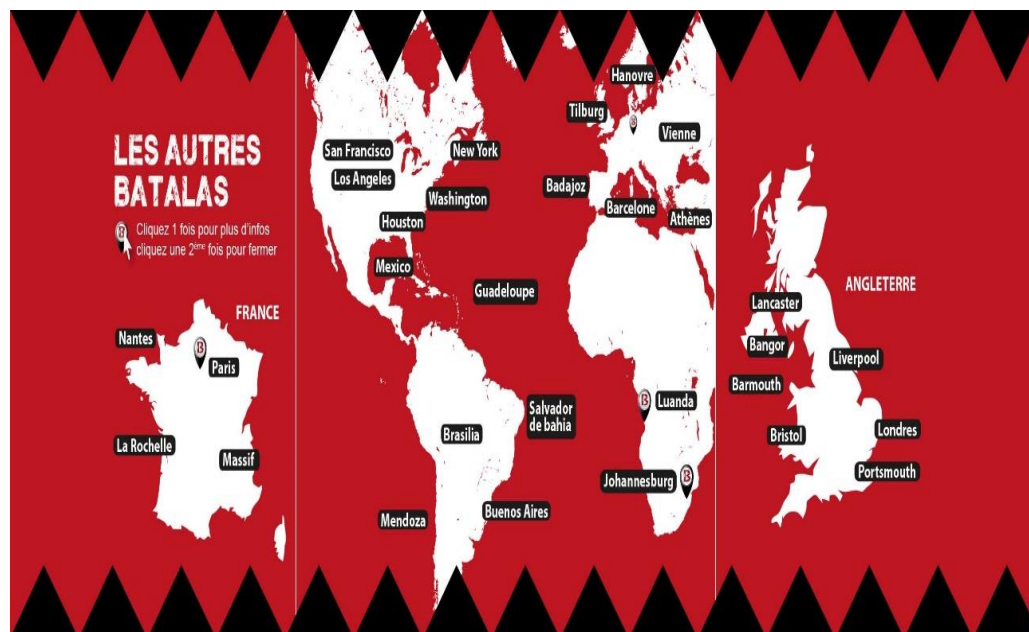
LES AUTRES BATALAS

Cliquez 1 fois pour plus d'infos
cliquez une 2ème fois pour fermer

FRANCE

Nantes
Paris
La Rochelle
Massif

San Francisco
Los Angeles
New York
Washington
Houston
Mexico
Guadeloupe
Brasilia
Salvador de bahia
Mendoza
Buenos Aires

Hanovre
Tilburg
Vienne
Badajoz
Barcelone
Athènes
Luanda
Johannesburg

ANGLETERRE

Lancaster
Bangor
Liverpool
Barmouth
Bristol
Londres
Portsmouth